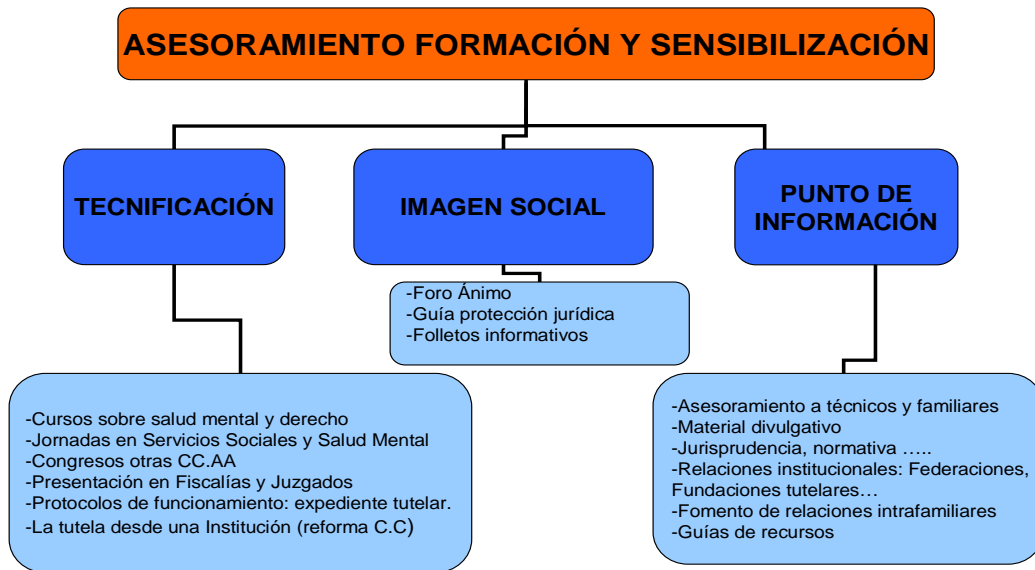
ASESORAMIENTO FORMACIÓN Y SENSIBILIZACIÓN

TECNIFICACIÓN

IMAGEN SOCIAL

PUNTO DE INFORMACIÓN

-Foro Ánimo
-Guía protección jurídica
-Folletos informativos

-Cursos sobre salud mental y derecho
-Jornadas en Servicios Sociales y Salud Mental
-Congresos otras CC.AA
-Presentación en Fiscalías y Juzgados
-Protocolos de funcionamiento: expediente tutelar.
-La tutela desde una Institución (reforma C.C)

-Asesoramiento a técnicos y familiares
-Material divulgativo
-Jurisprudencia, normativa …..
-Relaciones institucionales: Federaciones, Fundaciones tutelares…
-Fomento de relaciones intrafamiliares
-Guías de recursos